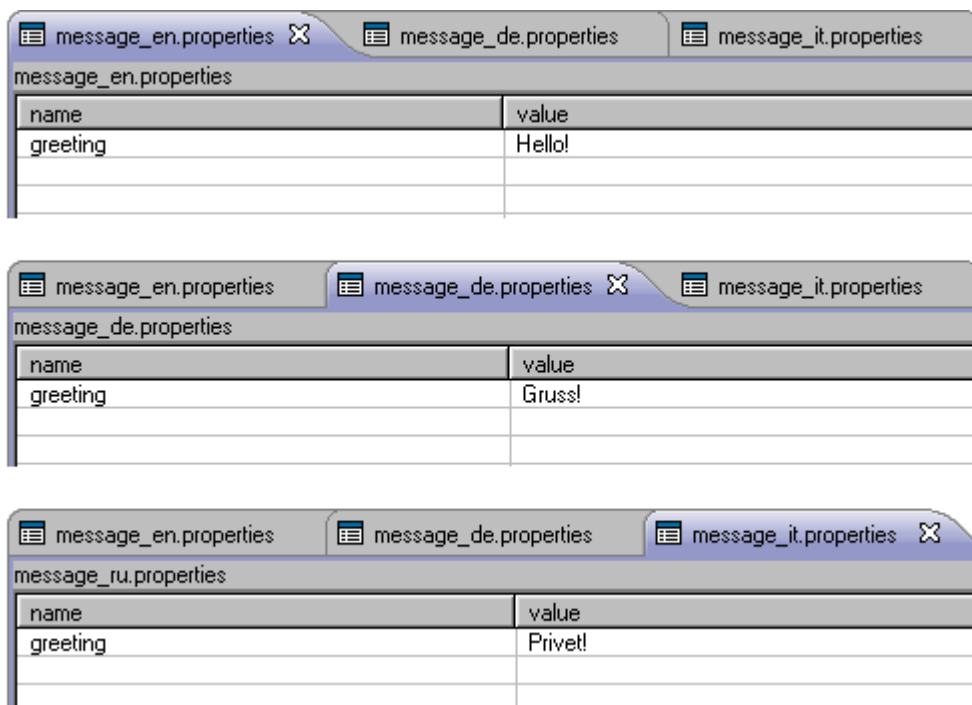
message_en.properties | message_de.properties | message_it.properties

message_en.properties

| name | value |
|---|---|
| greeting | Hello! |
| | |
| | |

message_en.properties | message_de.properties | message_it.properties

message_de.properties

| name | value |
|---|---|
| greeting | Gruss! |
| | |
| | |

message_en.properties | message_de.properties | message_it.properties

message_ru.properties

| name | value |
|---|---|
| greeting | Privet! |
| | |
| | |